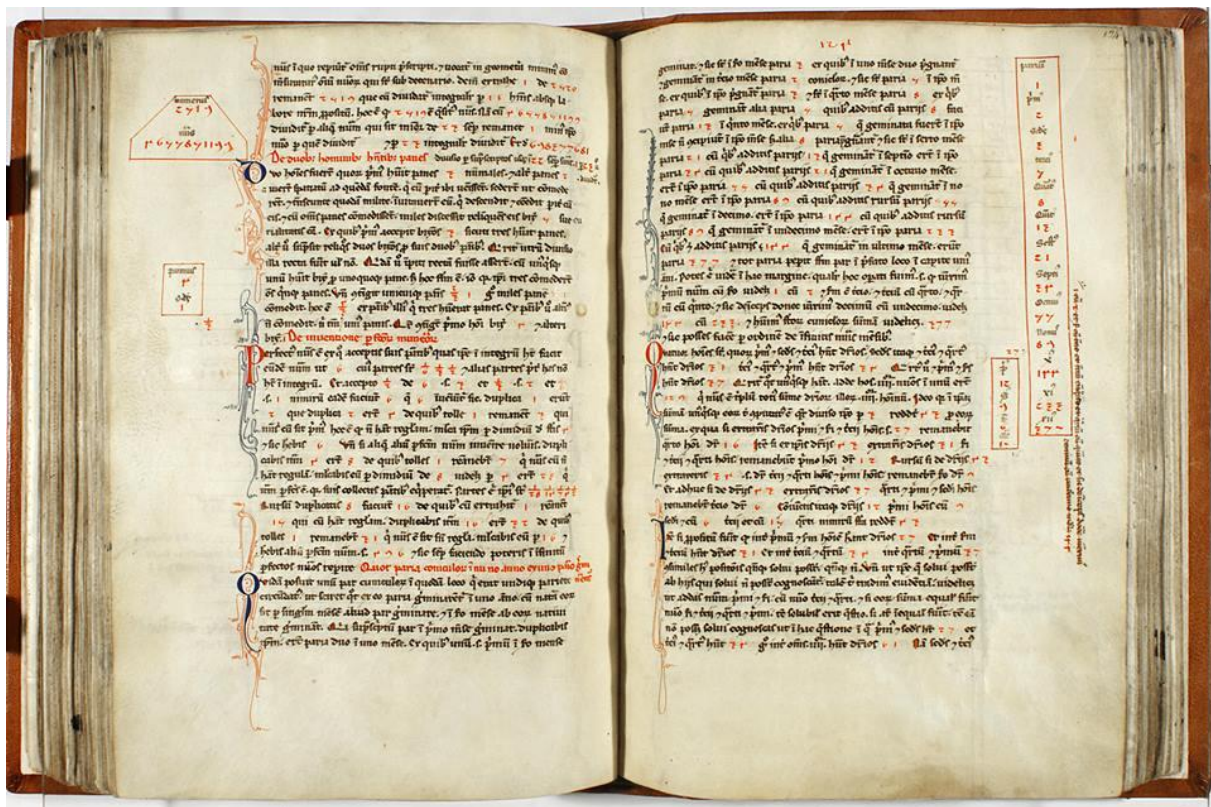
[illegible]

Quot paria coniculorum in uno anno ex uno pario germinentur.

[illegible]

parium
1
primus
2
Secundus
3
tercius
5
Quartus
8
Quintus
13
Sextus
21
Septimus
34
Octauus
55
Nonus
89
Decimus
144
Undecimus
233
Duodecimus
377